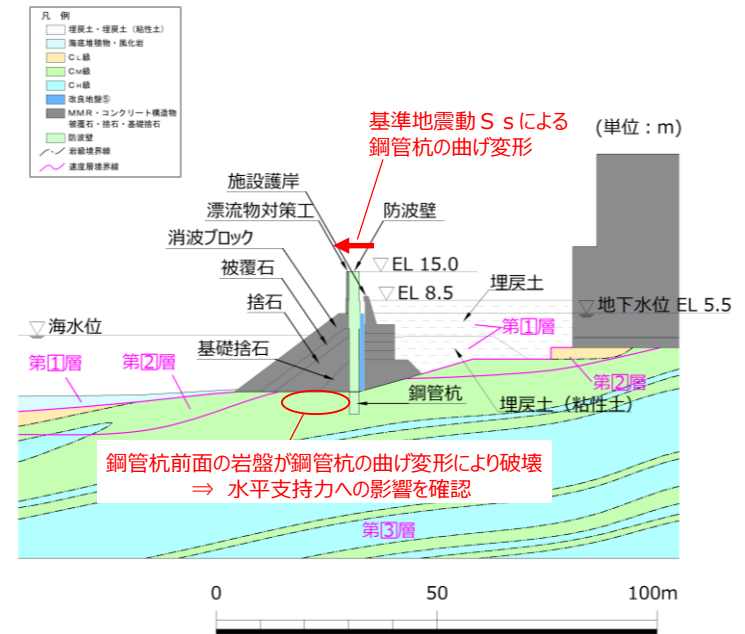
凡 例
埋戻土・埋戻土（粘性土）
海底堆積物・風化岩
CL級
CM級
CH級
改良地盤⑤
MMR・コンクリート構造物 被覆石・捨石・基礎捨石
防波壁
岩級境界線
速度層境界線

基準地震動Ｓｓによる鋼管杭の曲げ変形

(単位：m)

施設護岸
漂流物対策工
防波壁
消波ブロック
被覆石
捨石
基礎捨石
▽EL 15.0
▽EL 8.5
埋戻土
▽地下水位 EL 5.5
▽海水位
第1層
第2層
第1層
第2層
鋼管杭
埋戻土（粘性土）

鋼管杭前面の岩盤が鋼管杭の曲げ変形により破壊
⇒ 水平支持力への影響を確認

第3層

0 50 100m